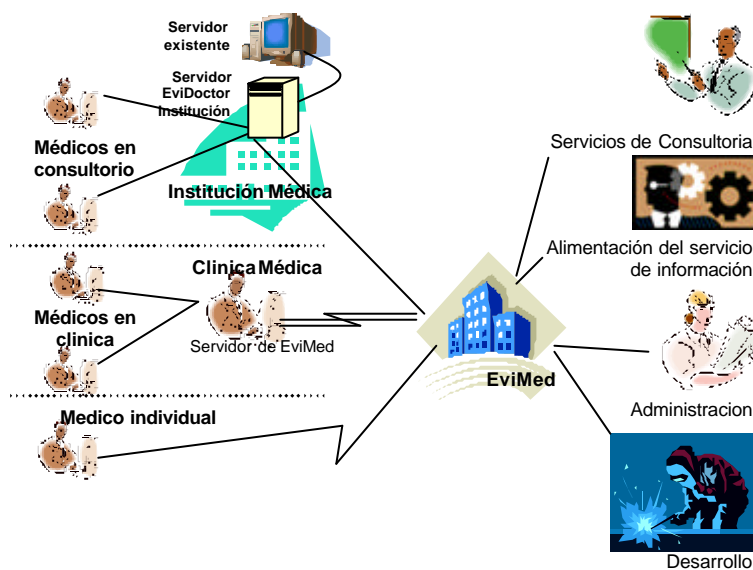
Servidor existente

Servidor EviDoctor Institución

Médicos en consultorio

Institución Médica

Clinica Médica

Médicos en clinica

Servidor de EviMed

Medico individual

EviMed

Servicios de Consultoria

Alimentación del servicio de información

Administracion

Desarrollo